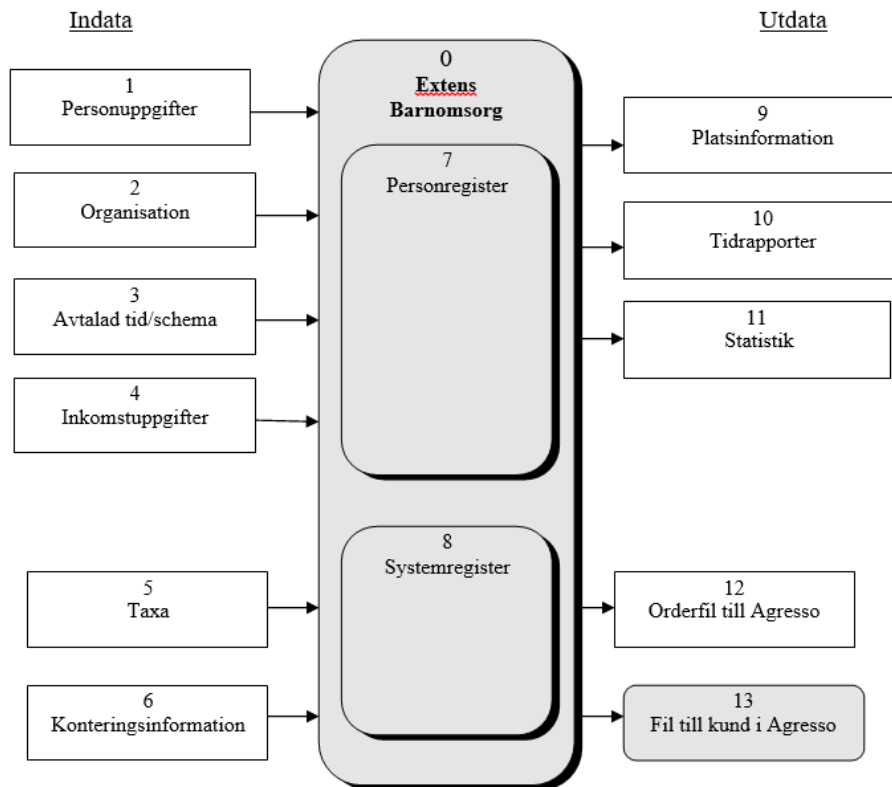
Indata

Utdata

1
Personuppgifter

2
Organisation

3
Avtalad tid/schema

4
Inkomstuppgifter

5
Taxa

6
Konteringsinformation

0
Extens
Barnomsorg

7
Personregister

8
Systemregister

9
Platsinformation

10
Tidrapporter

11
Statistik

12
Orderfil till Agresso

13
Fil till kund i Agresso